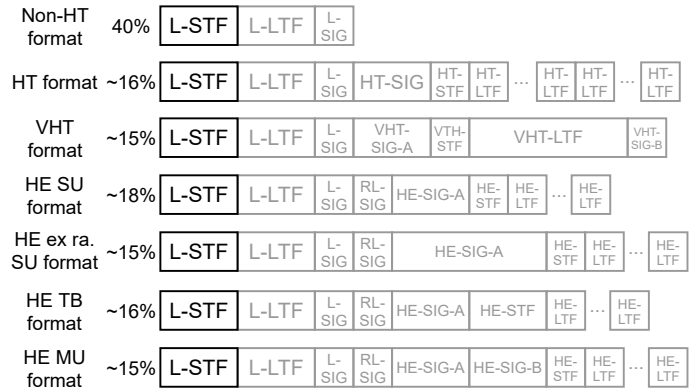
| | | | | | | | | | | | | |
|---|---|---|---|---|---|---|---|---|---|---|---|---|
| Non-HT format | 40% | L-STF | L-LTF | L-SIG | | | | | | | | |
| HT format | ~16% | L-STF | L-LTF | L-SIG | HT-SIG | HT-STF | HT-LTF | ... | HT-LTF | HT-LTF | ... | HT-LTF |
| VHT format | ~15% | L-STF | L-LTF | L-SIG | VHT-SIG-A | VTH-STF | VHT-LTF | VHT-SIG-B | | | | |
| HE SU format | ~18% | L-STF | L-LTF | L-SIG | RL-SIG | HE-SIG-A | HE-STF | HE-LTF | ... | HE-LTF | | |
| HE ex ra. SU format | ~15% | L-STF | L-LTF | L-SIG | RL-SIG | HE-SIG-A | HE-STF | HE-LTF | ... | HE-LTF | | |
| HE TB format | ~16% | L-STF | L-LTF | L-SIG | RL-SIG | HE-SIG-A | HE-STF | HE-LTF | ... | HE-LTF | | |
| HE MU format | ~15% | L-STF | L-LTF | L-SIG | RL-SIG | HE-SIG-A | HE-SIG-B | HE-STF | HE-LTF | ... | HE-LTF | |